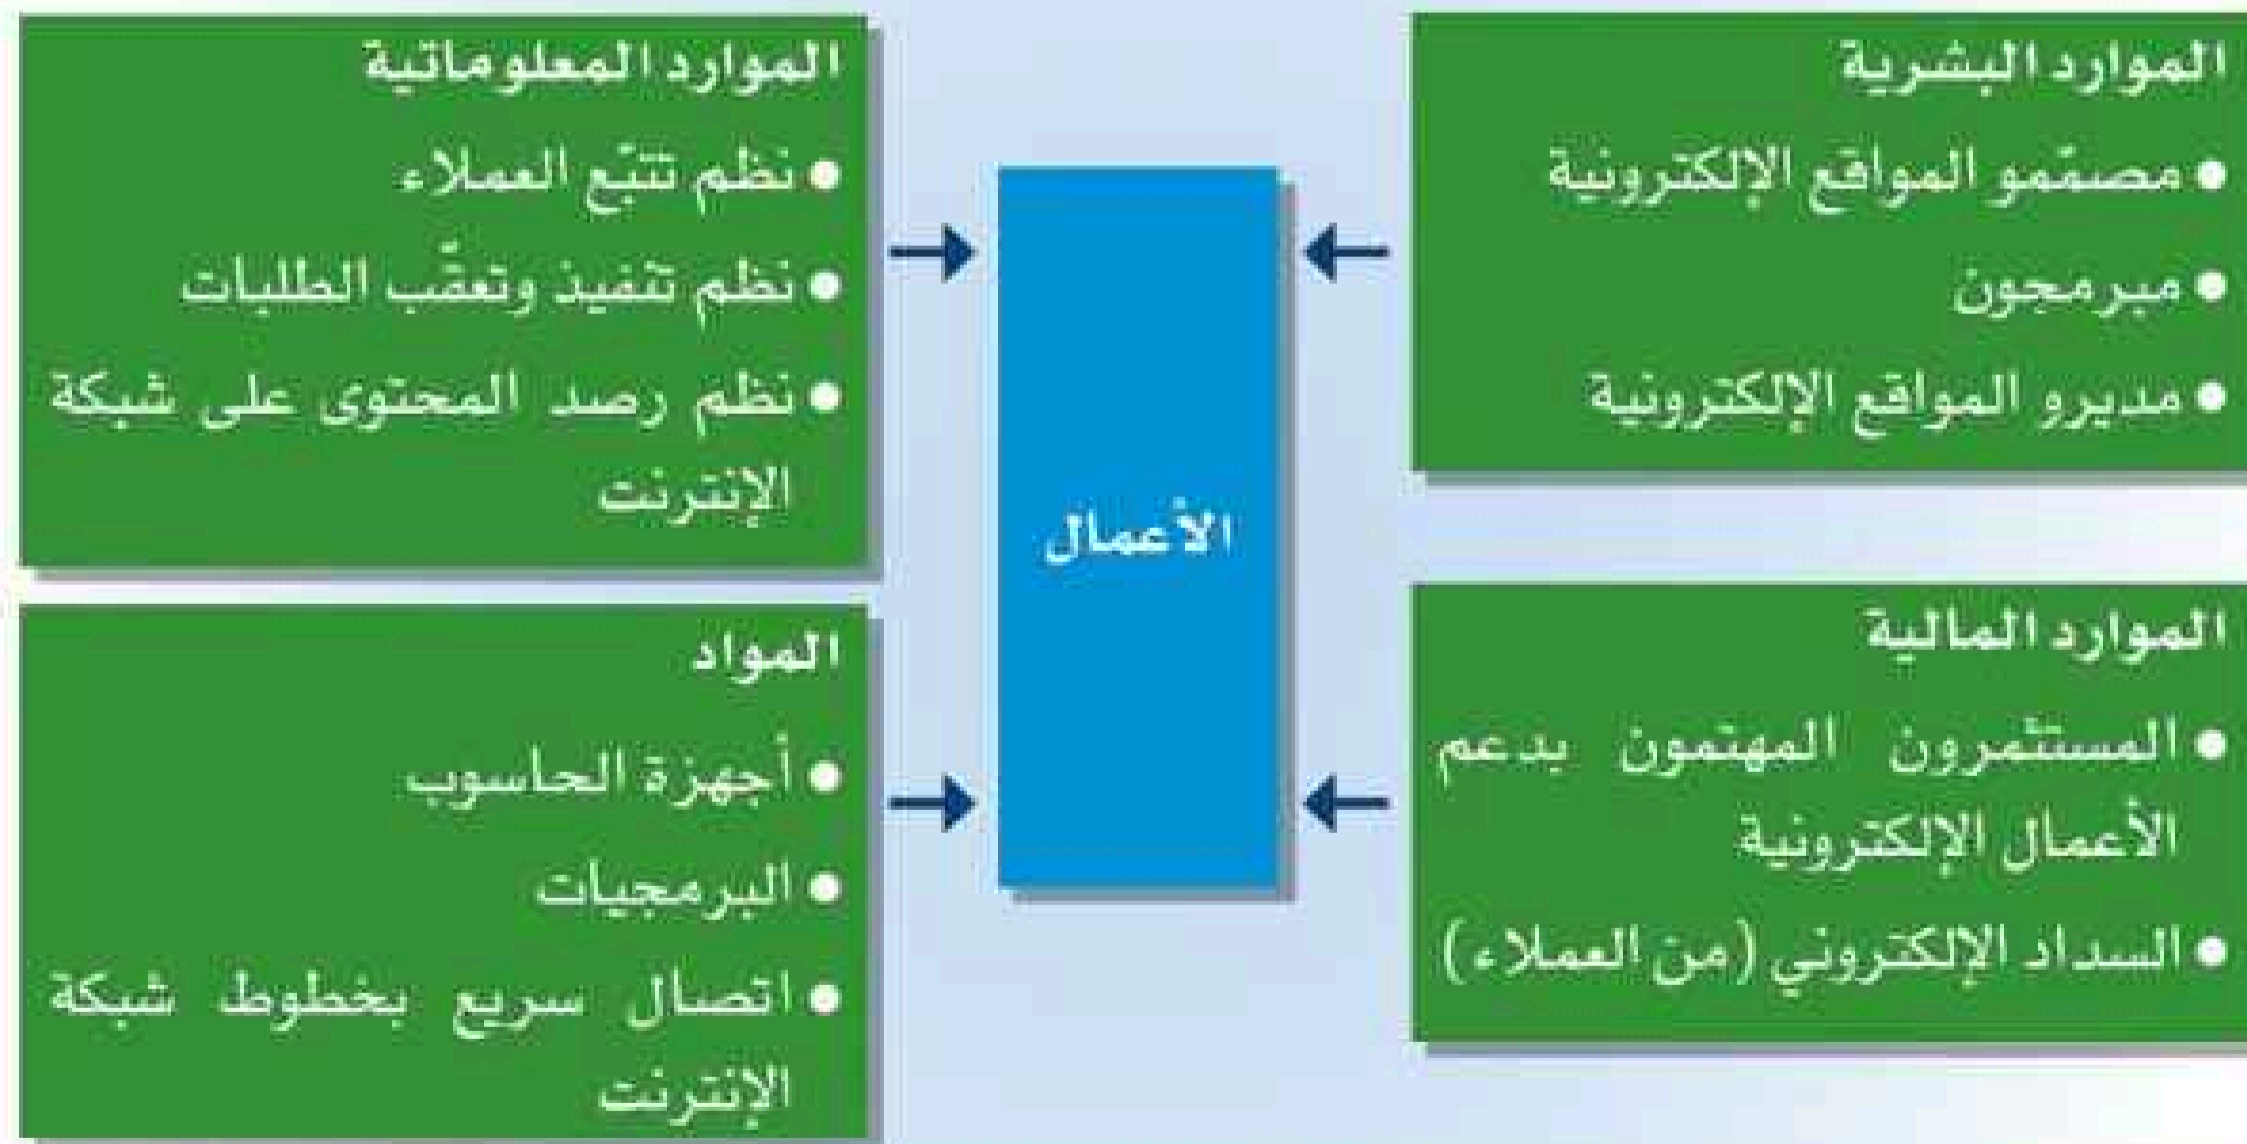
الموارد البشرية
• مصمّمو المواقع الإلكترونية
• مبرمجون
• مديرو المواقع الإلكترونية

الموارد المعلوماتية
• نظم تتبّع العملاء
• نظم تنفيذ وتعقّب الطلبات
• نظم رصد المحتوى على شبكة الإنترنت

الأعمال

الموارد المالية
• المستثمرون المهتمون بدعم الأعمال الإلكترونية
• السداد الإلكتروني (من العملاء)

المواد
• أجهزة الحاسوب
• البرمجيات
• اتصال سريع بخطوط شبكة الإنترنت